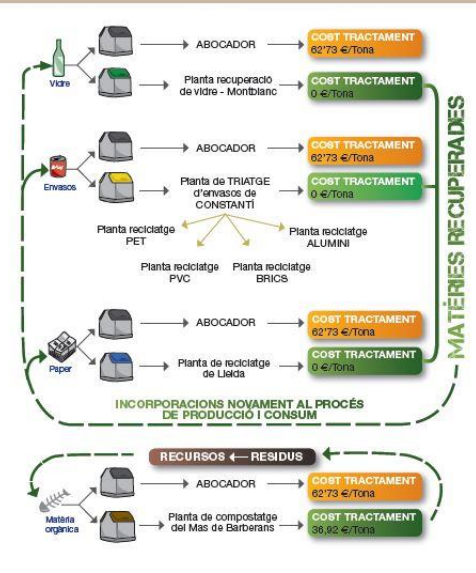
Vidre

ABOCADOR

COST TRACTAMENT
62'73 €/Tona

Planta recuperació de vidre - Montblanc

COST TRACTAMENT
0 €/Tona

Envasos

ABOCADOR

COST TRACTAMENT
62'73 €/Tona

Planta de TRIATGE d'envasos de CONSTANTÍ

COST TRACTAMENT
0 €/Tona

Planta reciclatge PET

Planta reciclatge ALUMINI

Planta reciclatge PVC

Planta reciclatge BRICS

Paper

ABOCADOR

COST TRACTAMENT
62'73 €/Tona

Planta de reciclatge de Lleida

COST TRACTAMENT
0 €/Tona

MATÈRIES RECUPERADES

INCORPORACIONS NOVAMENT AL PROCÉS DE PRODUCCIÓ I CONSUM

RECURSOS ⟵ RESIDUS

Matèria orgànica

ABOCADOR

COST TRACTAMENT
62'73 €/Tona

Planta de compostatge del Mas de Barberans

COST TRACTAMENT
36,92 €/Tona